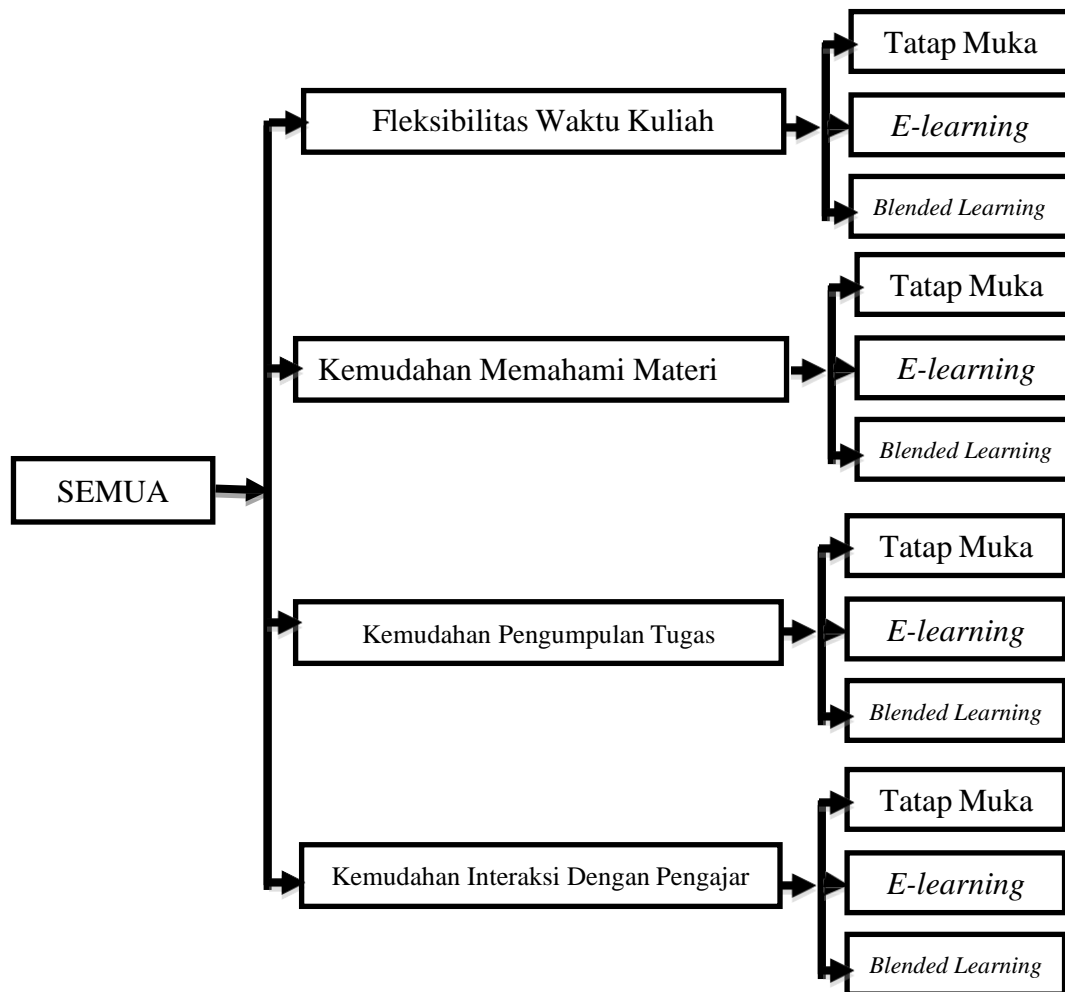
SEMUA

Fleksibilitas Waktu Kuliah

Tatap Muka

*E-learning*

*Blended Learning*

Kemudahan Memahami Materi

Tatap Muka

*E-learning*

*Blended Learning*

Kemudahan Pengumpulan Tugas

Tatap Muka

*E-learning*

*Blended Learning*

Kemudahan Interaksi Dengan Pengajar

Tatap Muka

*E-learning*

*Blended Learning*